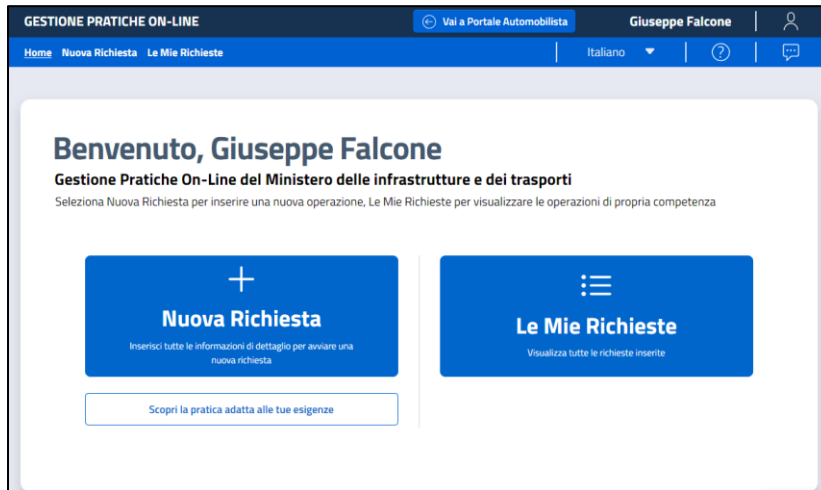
GESTIONE PRATICHE ON-LINE
Vai a Portale Automobilista
Giuseppe Falcone

Home Nuova Richiesta Le Mie Richieste
Italiano

Benvenuto, Giuseppe Falcone
Gestione Pratiche On-Line del Ministero delle infrastrutture e dei trasporti
Seleziona Nuova Richiesta per inserire una nuova operazione, Le Mie Richieste per visualizzare le operazioni di propria competenza

Nuova Richiesta
Inserisci tutte le informazioni di dettaglio per avviare una nuova richiesta

Le Mie Richieste
Visualizza tutte le richieste inserite

Scopri la pratica adatta alle tue esigenze